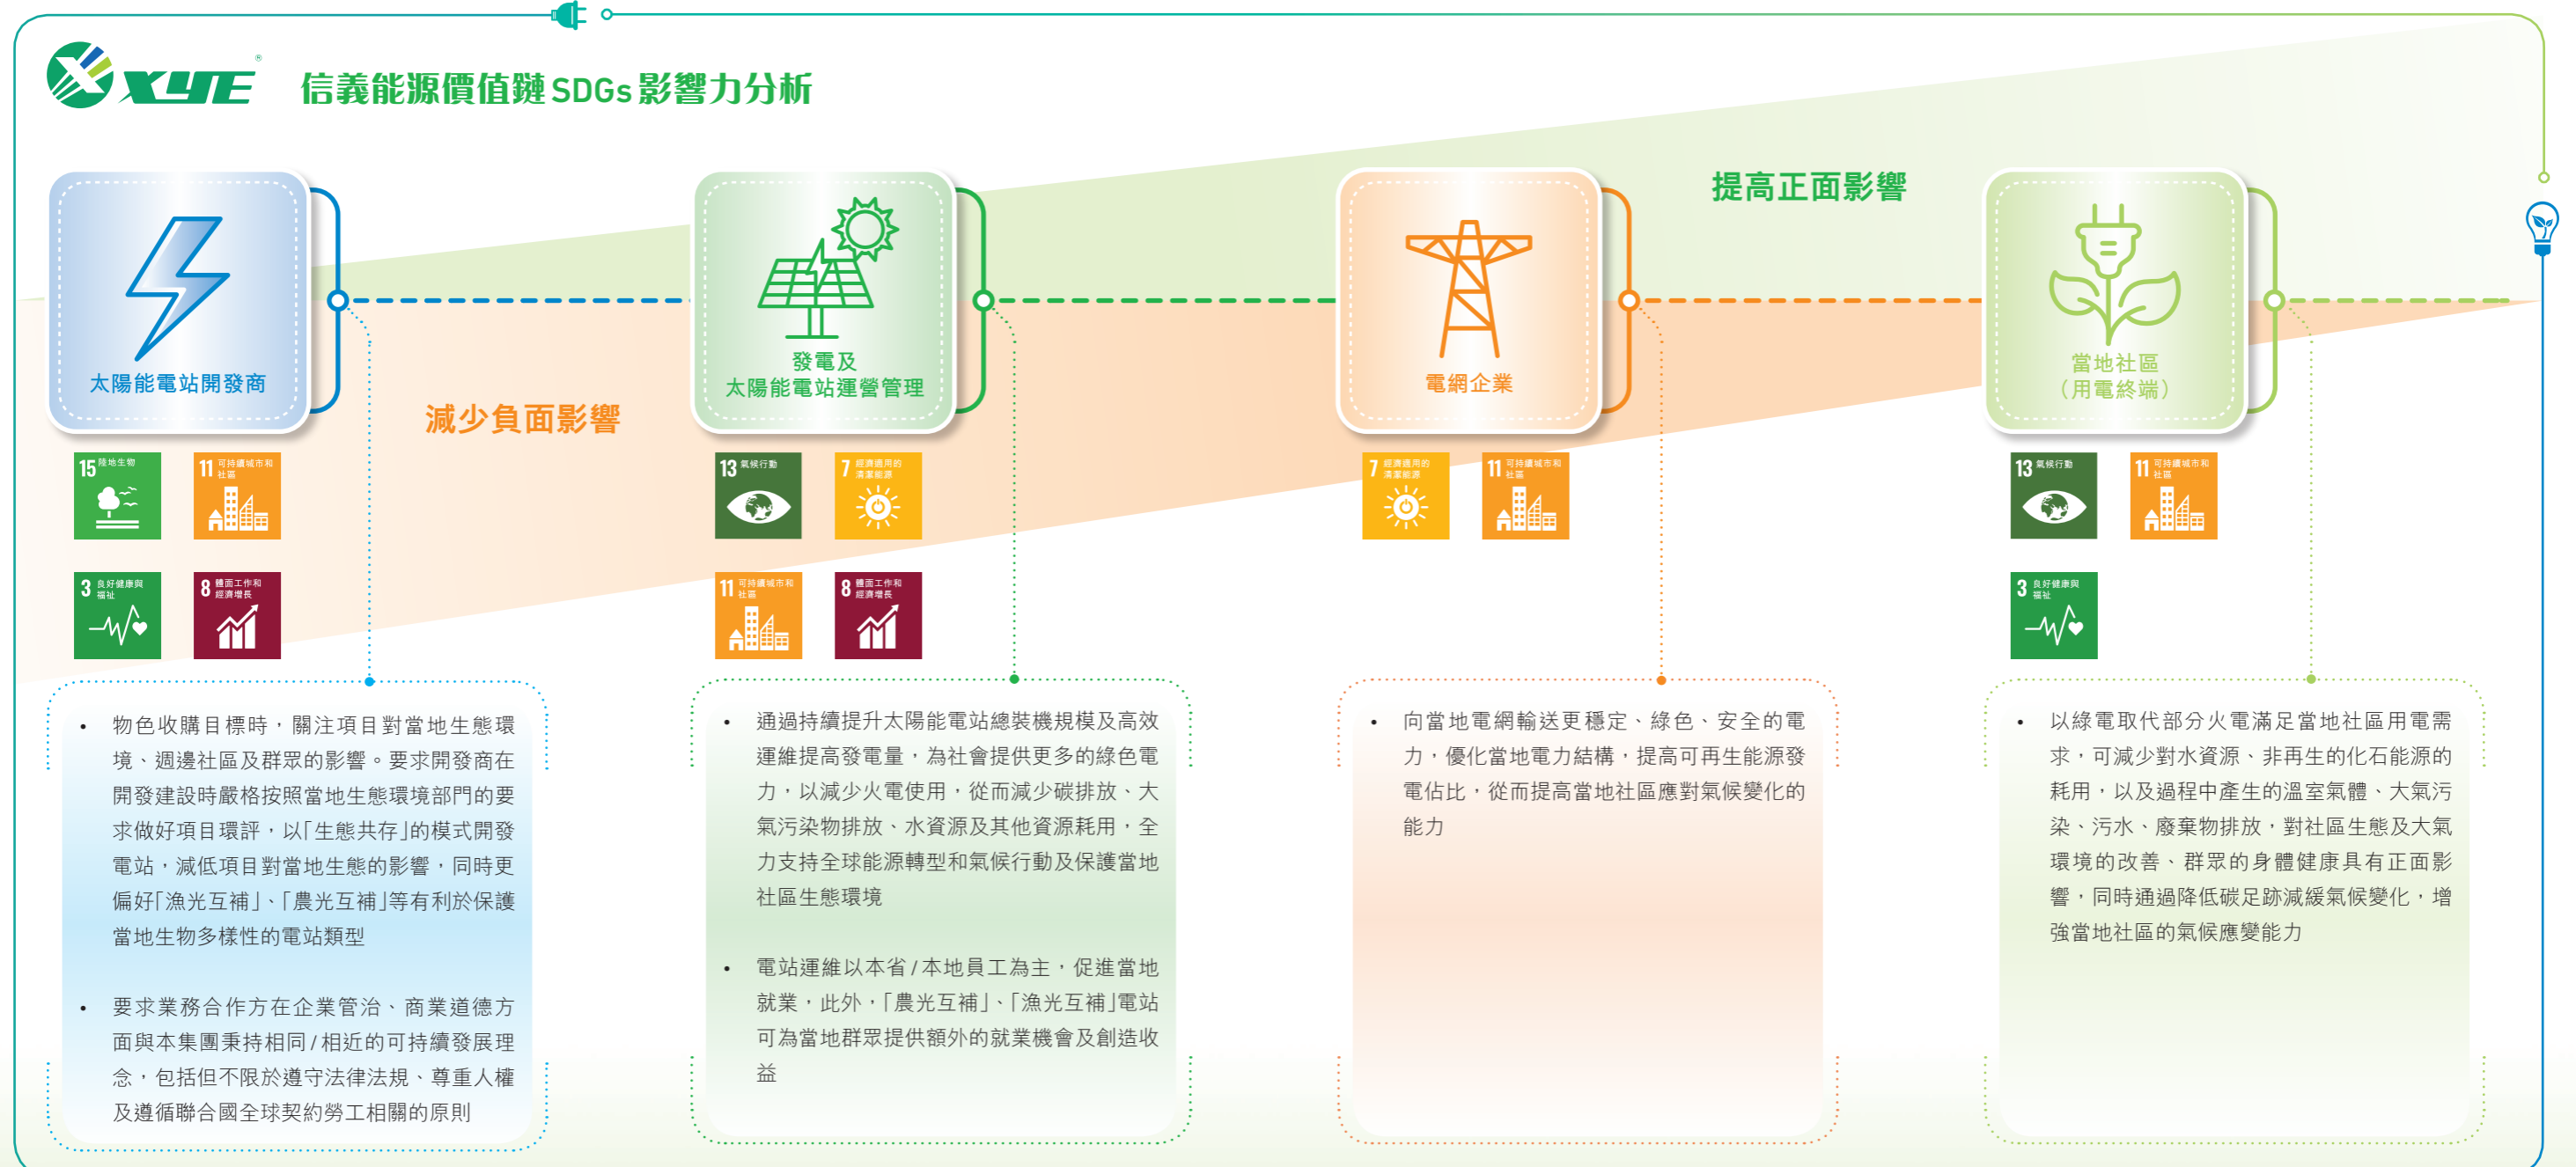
XYE

信義能源價值鏈 SDGs 影響力分析

提高正面影響

減少負面影響

太陽能電站開發商

15 陸地生物

11 可持續城市和社區

3 良好健康與福祉

8 體面工作和經濟增長

發電及太陽能電站運營管理

13 氣候行動

7 經濟適用的清潔能源

11 可持續城市和社區

8 體面工作和經濟增長

電網企業

7 經濟適用的清潔能源

11 可持續城市和社區

當地社區（用電終端）

13 氣候行動

11 可持續城市和社區

3 良好健康與福祉

• 物色收購目標時，關注項目對當地生態環境、週邊社區及群眾的影響。要求開發商在開發建設時嚴格按照當地生態環境部門的要求做好項目環評，以「生態共存」的模式開發電站，減低項目對當地生態的影響，同時更偏好「漁光互補」、「農光互補」等有利於保護當地生物多樣性的電站類型

• 要求業務合作方在企業管治、商業道德方面與本集團秉持相同/相近的可持續發展理念，包括但不限於遵守法律法規、尊重人權及遵循聯合國全球契約勞工相關的原則

• 通過持續提升太陽能電站總裝機規模及高效運維提高發電量，為社會提供更多的綠色電力，以減少火電使用，從而減少碳排放、大氣污染物排放、水資源及其他資源耗用，全力支持全球能源轉型和氣候行動及保護當地社區生態環境

• 電站運維以本省/本地員工為主，促進當地就業，此外，「農光互補」、「漁光互補」電站可為當地群眾提供額外的就業機會及創造收益

• 向當地電網輸送更穩定、綠色、安全的電力，優化當地電力結構，提高可再生能源發電佔比，從而提高當地社區應對氣候變化的能力

• 以綠電取代部分火電滿足當地社區用電需求，可減少對水資源、非再生的化石能源的耗用，以及過程中產生的溫室氣體、大氣污染、污水、廢棄物排放，對社區生態及大氣環境的改善、群眾的身體健康具有正面影響，同時通過降低碳足跡減緩氣候變化，增強當地社區的氣候應變能力